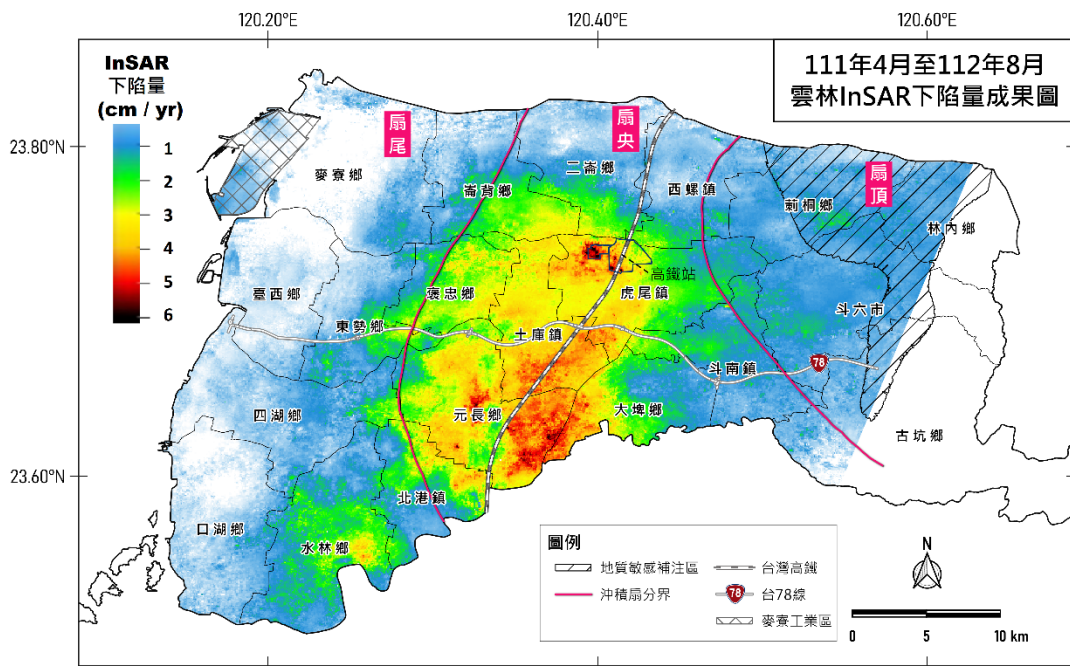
120.20°E
120.40°E
120.60°E

111年4月至112年8月
雲林InSAR下陷量成果圖

InSAR
下陷量
(cm / yr)
1
2
3
4
5
6

23.80°N
23.60°N

扇尾
扇央
扇頂

麥寮鄉
崙背鄉
二崙鄉
西螺鎮
莿桐鄉
林內鄉
臺西鄉
褒忠鄉
高鐵站
虎尾鎮
斗六市
東勢鄉
土庫鎮
斗南鎮
78
四湖鄉
元長鄉
大埤鄉
古坑鄉
北港鎮
口湖鄉
水林鄉

圖例
地質敏感補注區
台灣高鐵
沖積扇分界
78 台78線
麥寮工業區

N
0
5
10 km